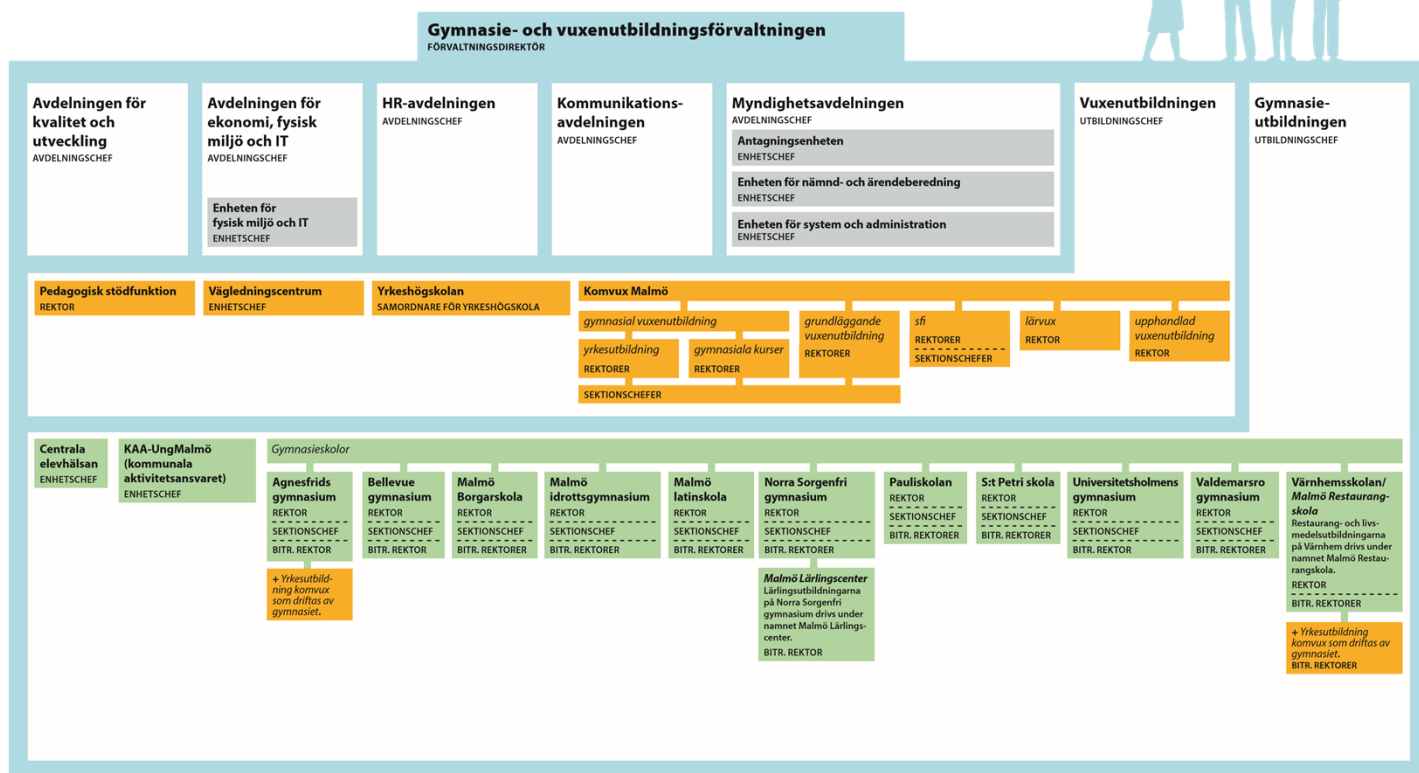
Gymnasie- och vuxenutbildningsförvaltningen
FÖRVALTNINGSDIREKTÖR

Avdelningen för kvalitet och utveckling
AVDELNINGSCHEF

Avdelningen för ekonomi, fysisk miljö och IT
AVDELNINGSCHEF

Enheten för fysisk miljö och IT
ENHETSCHEF

HR-avdelningen
AVDELNINGSCHEF

Kommunikationsavdelningen
AVDELNINGSCHEF

Myndighetsavdelningen
AVDELNINGSCHEF

Antagningsenheten
ENHETSCHEF

Enheten för nämnd- och ärendeberedning
ENHETSCHEF

Enheten för system och administration
ENHETSCHEF

Vuxenutbildningen
UTBILDNINGSCHEF

Gymnasieutbildningen
UTBILDNINGSCHEF

Pedagogisk stödfunktion
REKTOR

Vägledningscentrum
ENHETSCHEF

Yrkeshögskolan
SAMORDNARE FÖR YRKESHÖGSKOLA

Komvux Malmö

gymnasial vuxenutbildning

yrkesutbildning
REKTORER

gymnasiala kurser
REKTORER

SEKTIONSCHEFER

grundläggande vuxenutbildning
REKTOR

sfi
REKTORER
SEKTIONSCHEFER

lärvux
REKTOR

upphandlad vuxenutbildning
REKTOR

Centrala elevhälsan
ENHETSCHEF

KAA-UngMalmö (kommunala aktivitetsansvaret)
ENHETSCHEF

Gymnasieskolor

Agnesfrids gymnasium
REKTOR
SEKTIONSCHEF
BITR. REKTOR

+ Yrkesutbildning komvux som driftas av gymnasiet.

Bellevue gymnasium
REKTOR
SEKTIONSCHEF
BITR. REKTOR

Malmö Borgarskola
REKTOR
SEKTIONSCHEF
BITR. REKTORER

Malmö idrottsgymnasium
REKTOR
SEKTIONSCHEF
BITR. REKTORER

Malmö latinskola
REKTOR
SEKTIONSCHEF
BITR. REKTORER

Norra Sorgenfri gymnasium
REKTOR
SEKTIONSCHEF
BITR. REKTORER

Malmö Lärlingscenter
Lärlingsutbildningarna på Norra Sorgenfri gymnasium drivs under namnet Malmö Lärlingscenter.
BITR. REKTOR

Pauliskolan
REKTOR
SEKTIONSCHEF
BITR. REKTORER

S:t Petri skola
REKTOR
SEKTIONSCHEF
BITR. REKTORER

Universitetsholmens gymnasium
REKTOR
SEKTIONSCHEF
BITR. REKTOR

Valdemarsro gymnasium
REKTOR
SEKTIONSCHEF
BITR. REKTORER

Värnhemsskolan/ Malmö Restaurangskola
Restaurang- och livsmedelsutbildningarna på Värnhem drivs under namnet Malmö Restaurangskola.
REKTOR
BITR. REKTORER

+ Yrkesutbildning komvux som driftas av gymnasiet.
BITR. REKTORER